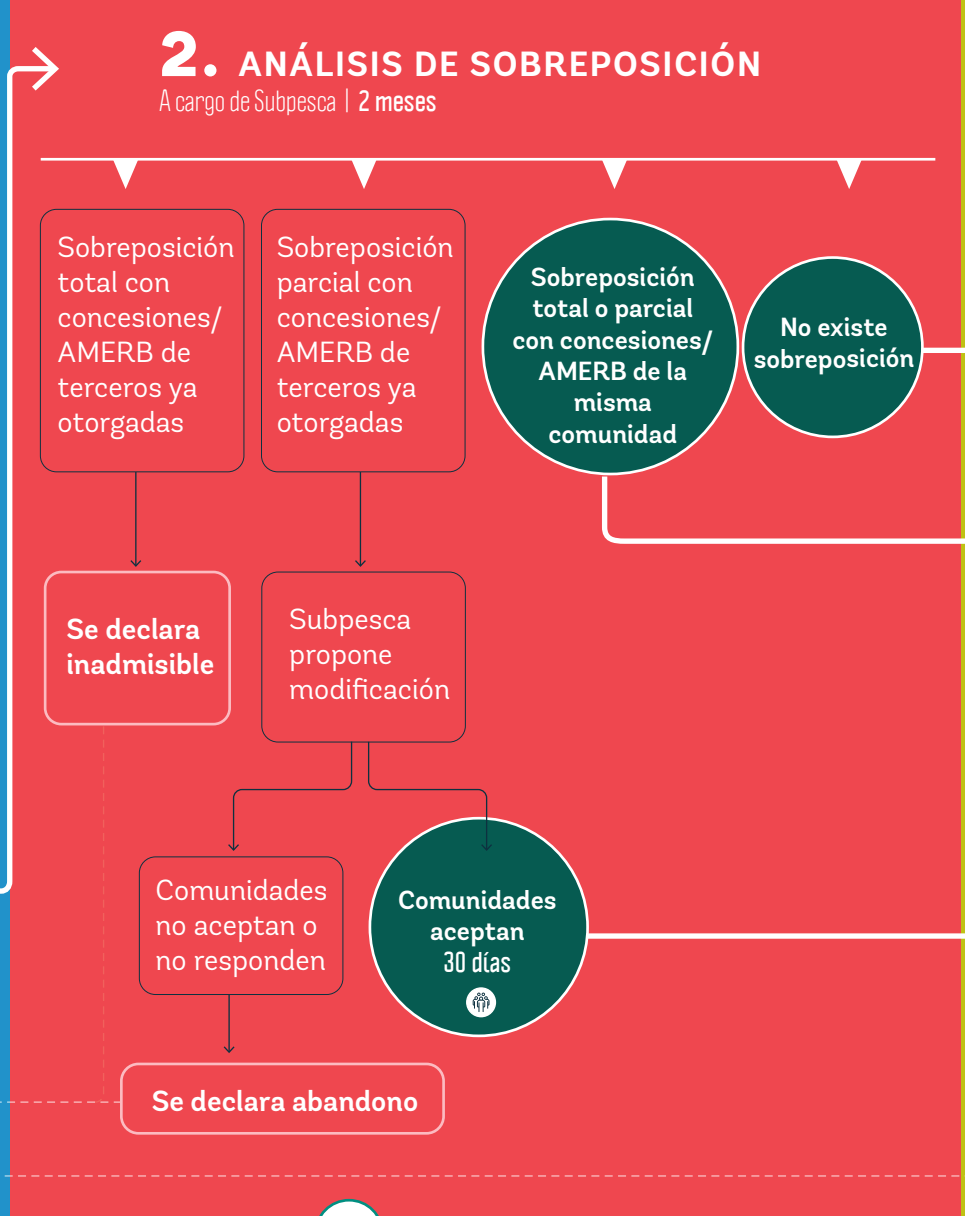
2. ANÁLISIS DE SOBREPOSICIÓN
A cargo de Subpesca | 2 meses

Sobreposición total con concesiones/ AMERB de terceros ya otorgadas

Sobreposición parcial con concesiones/ AMERB de terceros ya otorgadas

Sobreposición total o parcial con concesiones/ AMERB de la misma comunidad

No existe sobreposición

Se declara inadmisible

Subpesca propone modificación

Comunidades no aceptan o no responden

Comunidades aceptan 30 días

Se declara abandono